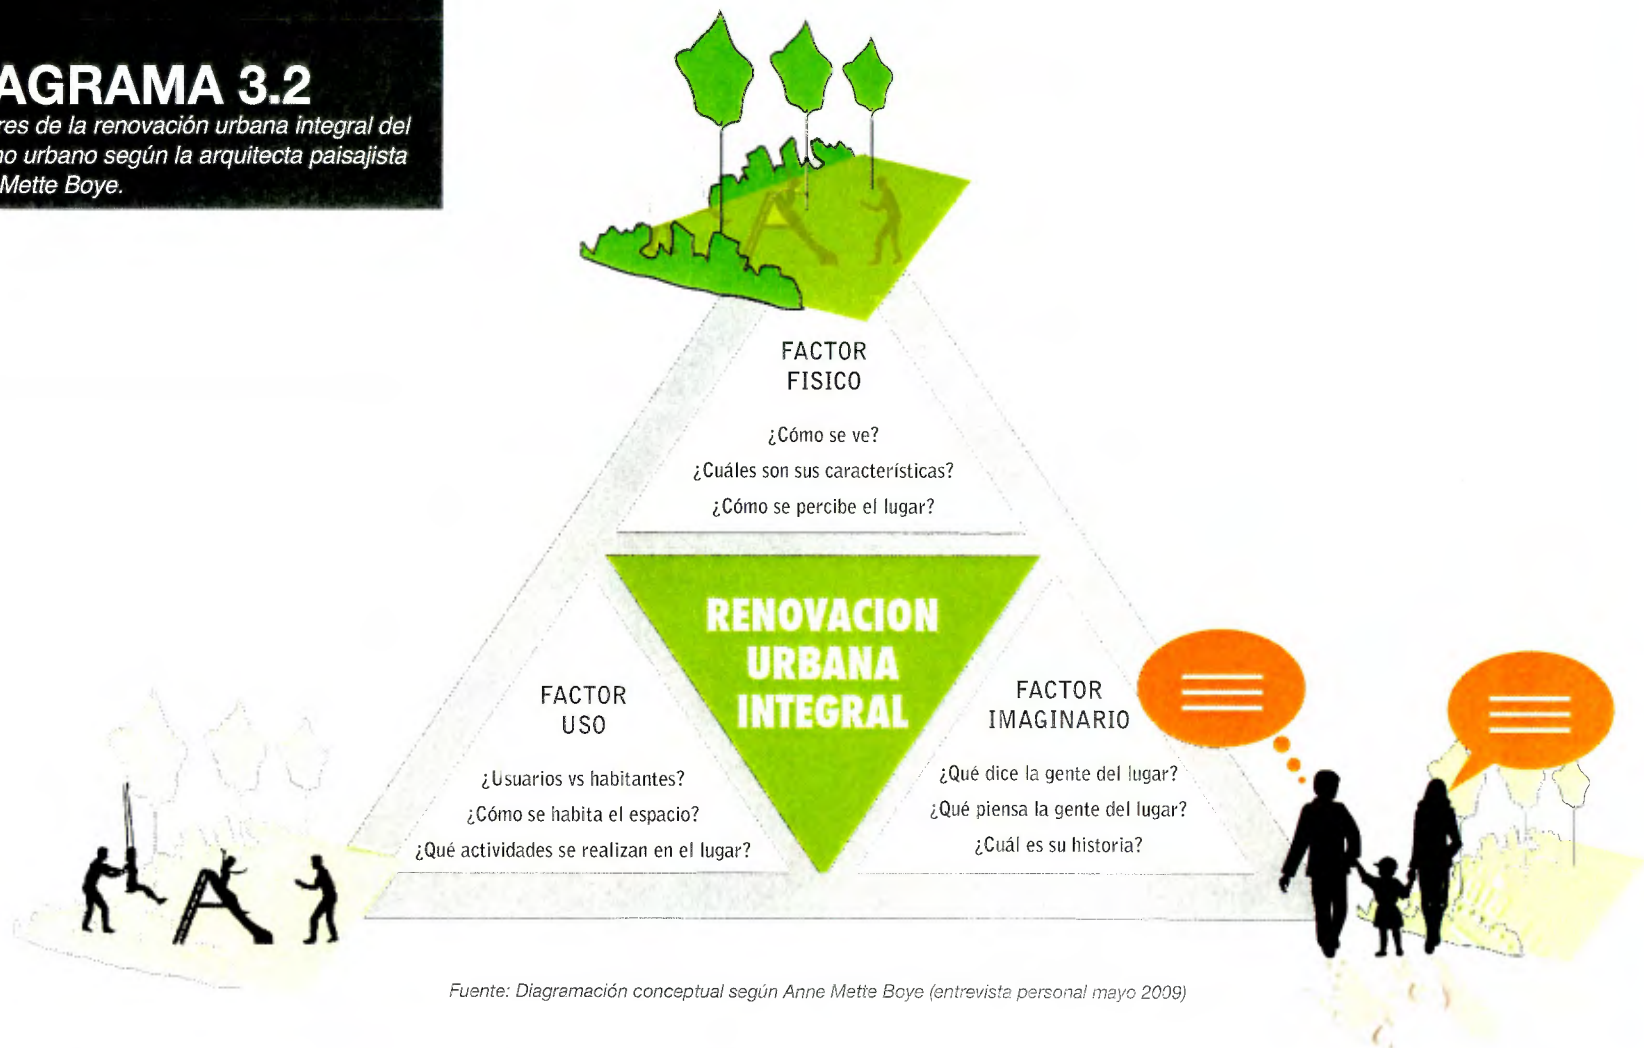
AGRAMA 3.2
res de la renovación urbana integral del
no urbano según la arquitecta paisajista
Mette Boye.

FACTOR
FISICO

¿Cómo se ve?
¿Cuáles son sus características?
¿Cómo se percibe el lugar?

RENOVACION
URBANA
INTEGRAL

FACTOR
USO

¿Usuarios vs habitantes?
¿Cómo se habita el espacio?
¿Qué actividades se realizan en el lugar?

FACTOR
IMAGINARIO

¿Qué dice la gente del lugar?
¿Qué piensa la gente del lugar?
¿Cuál es su historia?

Fuente: Diagramación conceptual según Anne Mette Boye (entrevista personal mayo 2009)